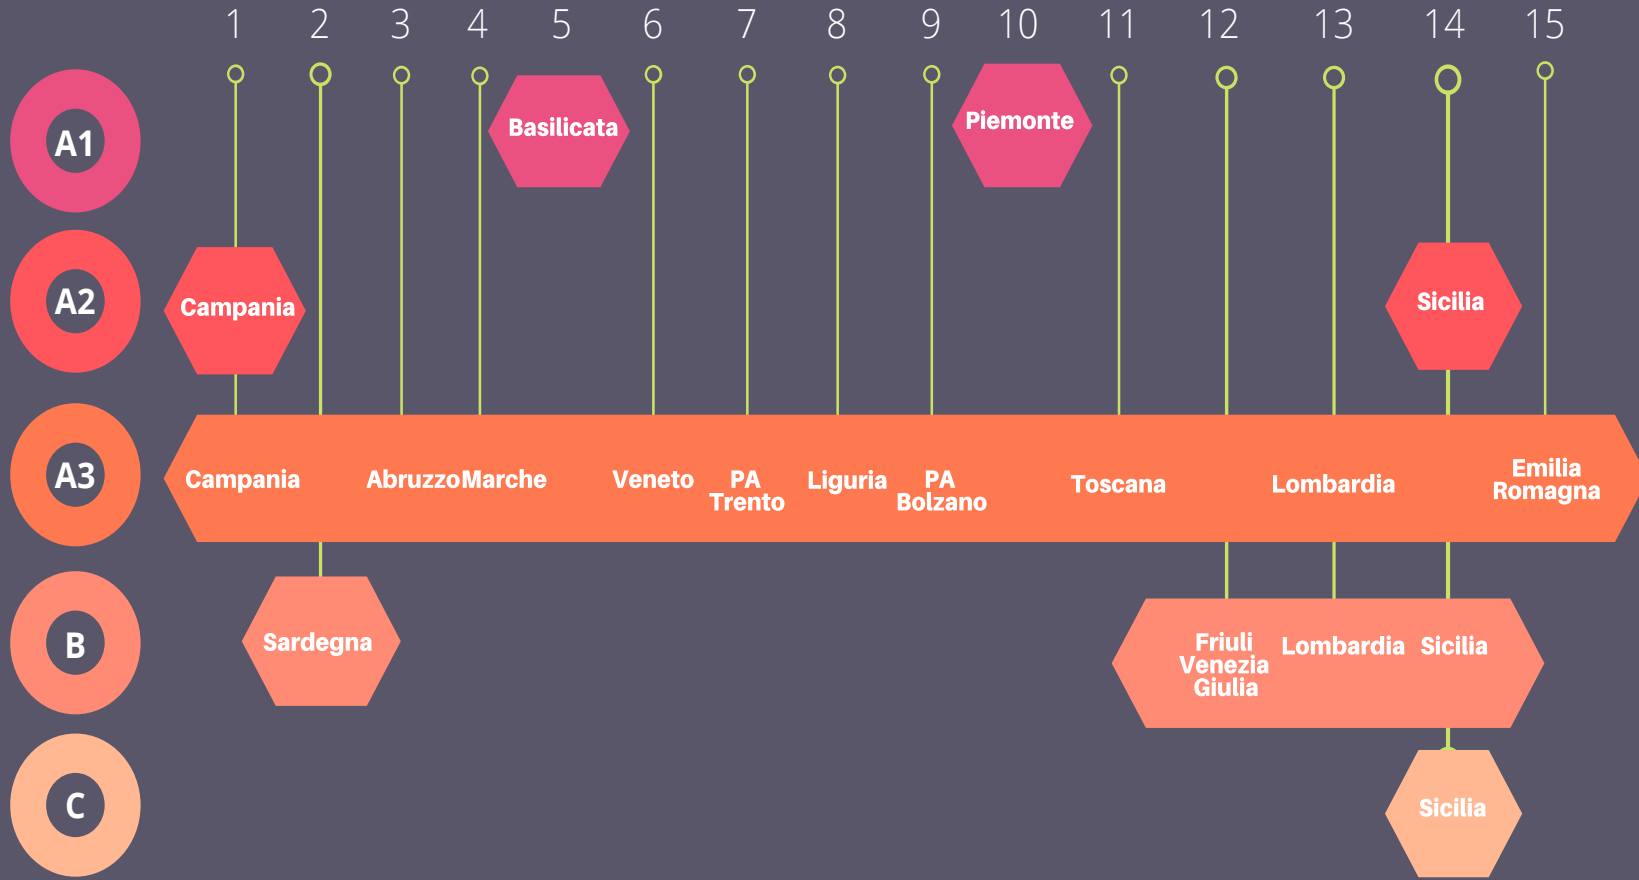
1 2 3 4 5 6 7 8 9 10 11 12 13 14 15

A1
Basilicata
Piemonte

A2
Campania
Sicilia

A3
Campania
Abruzzo Marche
Veneto
PA Trento
Liguria
PA Bolzano
Toscana
Lombardia
Emilia Romagna

B
Sardegna
Friuli Venezia Giulia
Lombardia
Sicilia

C
Sicilia